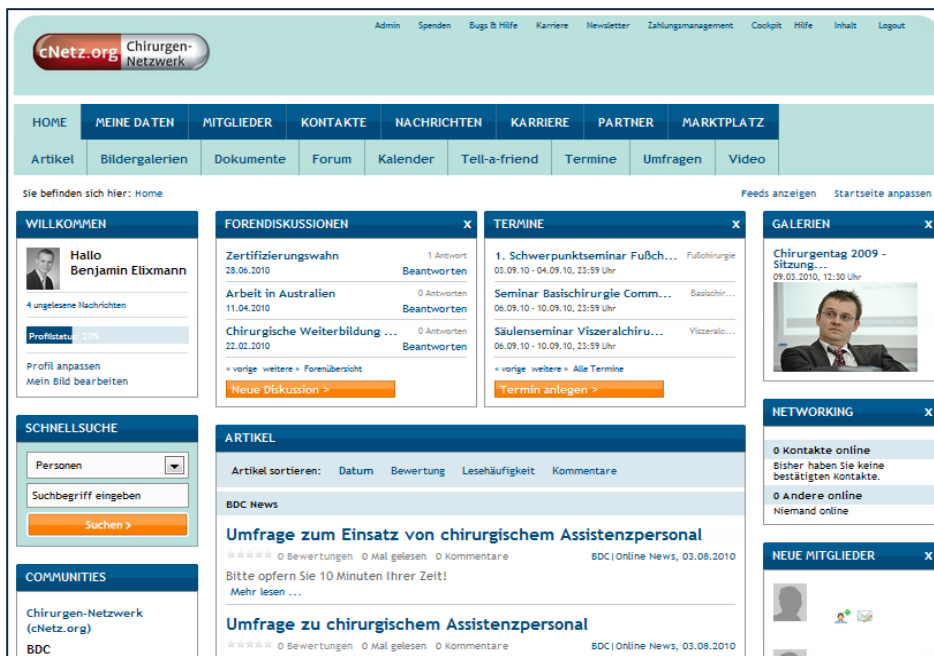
cNetz.org Chirurgen-Netzwerk

Admin Spenden Bugs & Hilfe Karriere Newsletter Zahlungsmanagement Cockpit Hilfe Inhalt Logout

HOME MEINE DATEN MITGLIEDER KONTAKTE NACHRICHTEN KARRIERE PARTNER MARKTPLATZ

Artikel Bildergalerien Dokumente Forum Kalender Tell-a-friend Termine Umfragen Video

Sie befinden sich hier: Home

Feeds anzeigen Startseite anpassen

WILLKOMMEN

Hallo Benjamin Elixmann

4 ungelesene Nachrichten

Profilstatus: 30%

Profil anpassen
Mein Bild bearbeiten

SCHNELLSUCHE

Personen

Suchbegriff eingeben

Suchen >

COMMUNITIES

Chirurgen-Netzwerk (cNetz.org)

BDC

FORENDISKUSSIONEN x

Zertifizierungswahn 1 Antwort
28.06.2010 Beantworten

Arbeit in Australien 0 Antworten
11.04.2010 Beantworten

Chirurgische Weiterbildung ... 0 Antworten
22.02.2010 Beantworten

« vorige weitere » Forenübersicht

Neue Diskussion >

TERMINE x

1. Schwerpunktseminar Fußch... Fußchirurgie
03.09.10 - 04.09.10, 23:59 Uhr

Seminar Basischirurgie Comm... Basischir...
06.09.10 - 10.09.10, 23:59 Uhr

Säulenseminar Viszeralchiru... Viszeralo...
06.09.10 - 10.09.10, 23:59 Uhr

« vorige weitere » Alle Termine

Termin anlegen >

GALERIEN x

Chirurgentag 2009 - Sitzung...
09.03.2010, 12:30 Uhr

NETWORKING x

0 Kontakte online
Bisher haben Sie keine bestätigten Kontakte.

0 Andere online
Niemand online

NEUE MITGLIEDER x

ARTIKEL

Artikel sortieren: Datum Bewertung Lesehäufigkeit Kommentare

BDC News

Umfrage zum Einsatz von chirurgischem Assistenzpersonal
0 Bewertungen 0 Mal gelesen 0 Kommentare BDC|Online News, 03.08.2010
Bitte opfern Sie 10 Minuten Ihrer Zeit!
Mehr lesen ...

Umfrage zu chirurgischem Assistenzpersonal
0 Bewertungen 0 Mal gelesen 0 Kommentare BDC|Online News, 03.08.2010